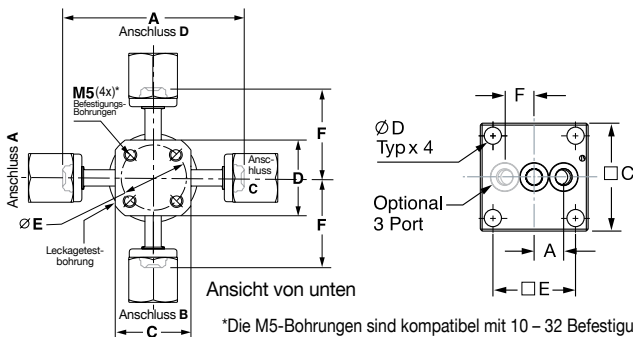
A
Anschluss D
M5(4x)*
Befestigungs-Bohrungen
Anschluss A
Anschluss C
D
F
F
Ø E
Leckagetest-bohrung
Anschluss B
C
Ansicht von unten
F
Ø D
Typ x 4
Optional 3 Port
□C
A
□E
*Die M5-Bohrungen sind kompatibel mit 10 – 32 Befestigu